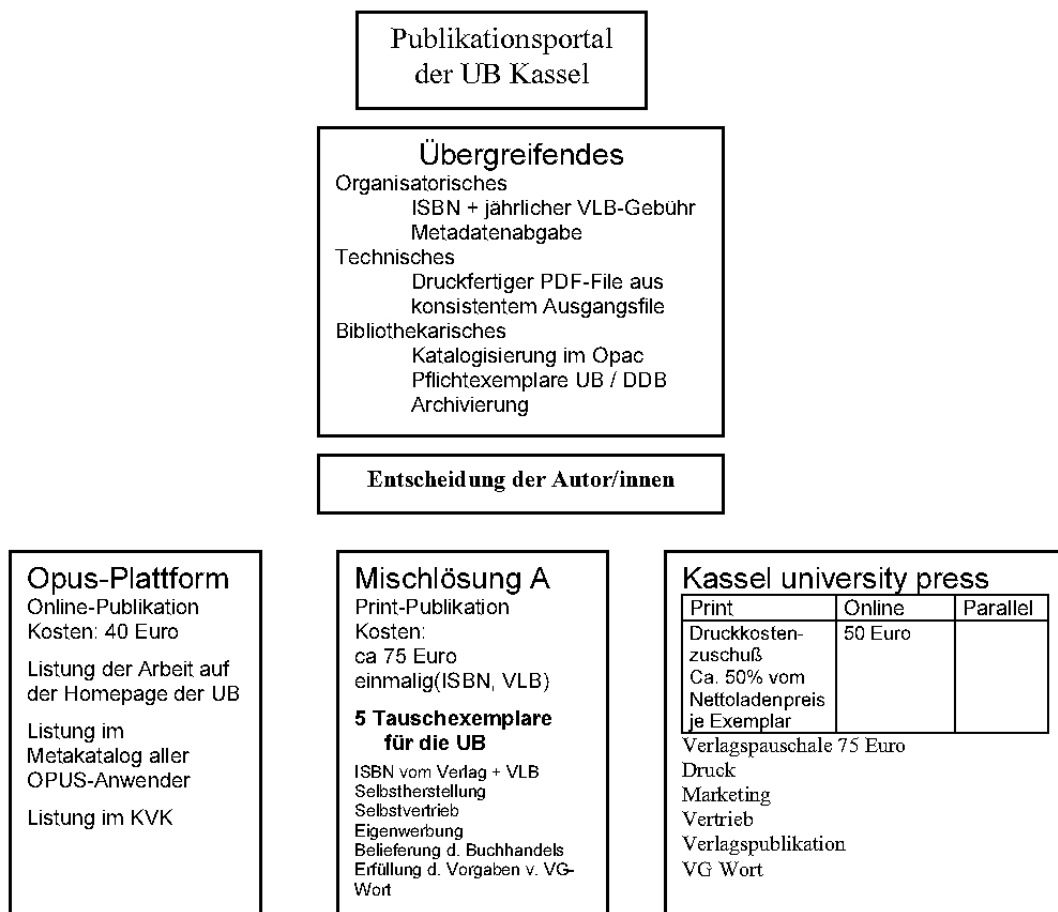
Publikationsportal der UB Kassel

Übergreifendes
Organisatorisches
ISBN + jährlicher VLB-Gebühr
Metadatenabgabe
Technisches
Druckfertiger PDF-File aus konsistentem Ausgangsfile
Bibliothekarisches
Katalogisierung im Opac
Pflichtexemplare UB / DDB
Archivierung

Entscheidung der Autor/innen

Opus-Plattform
Online-Publikation
Kosten: 40 Euro

Listung der Arbeit auf der Homepage der UB

Listung im Metakatalog aller OPUS-Anwender

Listung im KVK

Mischlösung A
Print-Publikation
Kosten:
ca 75 Euro
einmalig(ISBN, VLB)

5 Tauschexemplare für die UB

ISBN vom Verlag + VLB
Selbstherstellung
Selbstvertrieb
Eigenwerbung
Belieferung d. Buchhandels
Erfüllung d. Vorgaben v. VG-Wort

Kassel university press

| Print | Online | Parallel |
|---|---|---|
| Druckkostenzuschuß Ca. 50% vom Nettoladenpreis je Exemplar | 50 Euro | |

Verlagspauschale 75 Euro
Druck
Marketing
Vertrieb
Verlagspublikation
VG Wort